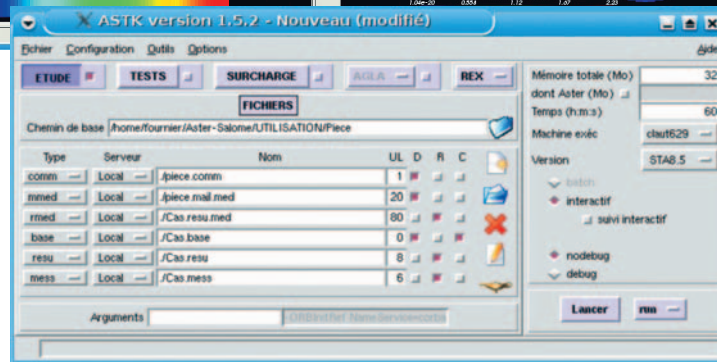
1.04e-20 0.558 1.12 1.67 2.23

ASTK version 1.5.2 - Nouveau (modifié)

Fichier Configuration Outils Options Aide

ETUDE TESTS SURCHARGE AGLA REX

FICHIERS

Chemin de base /home/fournier/Aster-Salome/UTILISATION/Piece

| Type | Serveur | Nom | UL | D | R | C |
|---|---|---|---|---|---|---|
| comm | Local | ./piece.comm | 1 | | | |
| mmed | Local | ./piece.mail.med | 20 | | | |
| rmed | Local | ./Cas.resu.med | 80 | | | |
| base | Local | ./Cas.base | 0 | | | |
| resu | Local | ./Cas.resu | 8 | | | |
| mess | Local | ./Cas.mess | 6 | | | |

Arguments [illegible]

Mémoire totale (Mo) 32
dont Aster (Mo)
Temps (h:m:s) 60
Machine exéc claut629
Version STA8.5

batch
interactif
suivi interactif

nodebug
debug

Lancer run